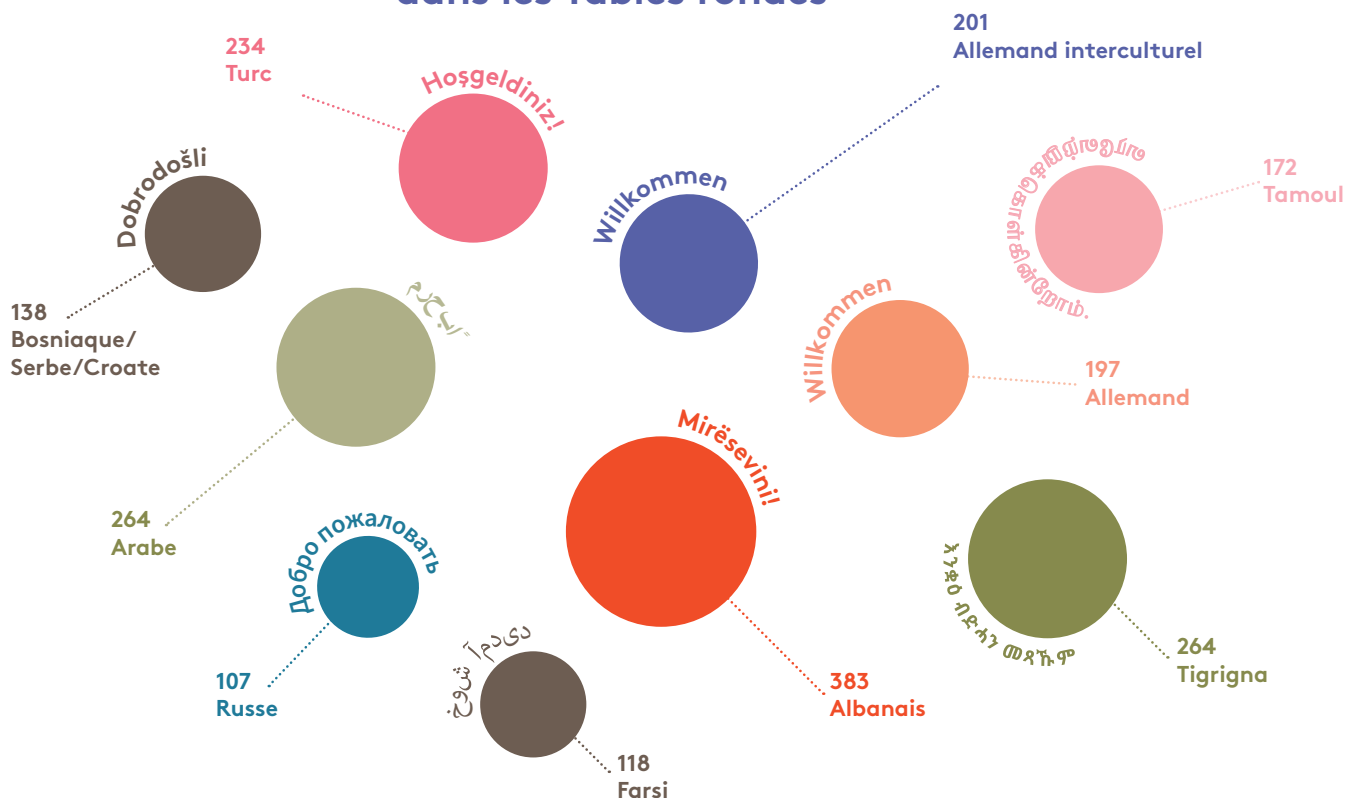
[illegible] les Tables rondes

234
Turc

Hoşgeldiniz!

201
Allemand interculturel

Dobrodošli

Willkommen

172
Tamoul

138
Bosniaque/
Serbe/Croate

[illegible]

Willkommen

197
Allemand

Mirësevini!

264
Arabe

Добро пожаловать

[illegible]

264
Tigrigna

107
Russe

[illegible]

383
Albanais

118
Farsi